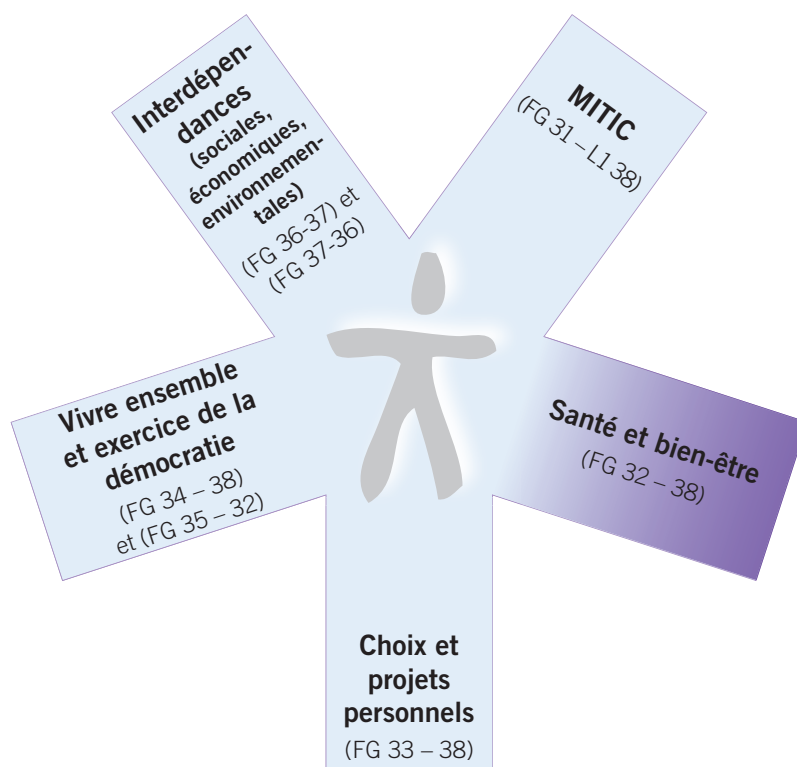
Interdépendances (sociales, économiques, environnementales) (FG 36-37) et (FG 37-36)

MITIC (FG 31 – L1 38)

Vivre ensemble et exercice de la démocratie (FG 34 – 38) et (FG 35 – 32)

Santé et bien-être (FG 32 – 38)

Choix et projets personnels (FG 33 – 38)